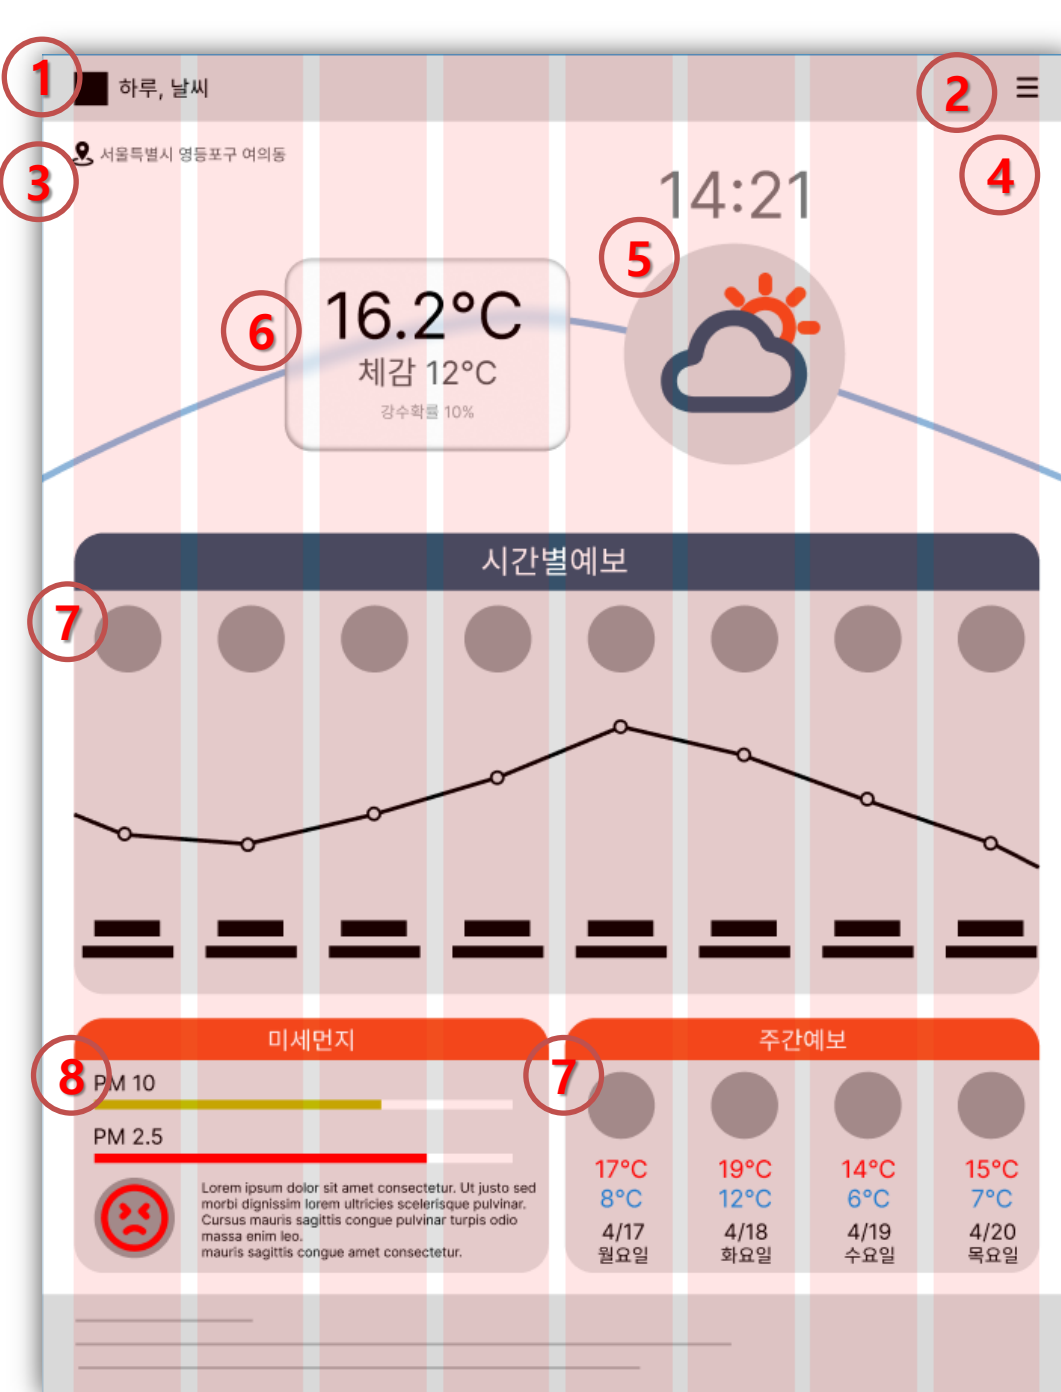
1
하루, 날씨
2
☰
서울특별시 영등포구 여의동
3
4
14:21
5
6
16.2°C
체감 12°C
강수확률 10%
시간별예보
7
미세먼지
8
PM 10
PM 2.5
Lorem ipsum dolor sit amet consectetur. Ut justo sed morbi dignissim lorem ultricies scelerisque pulvinar. Cursus mauris sagittis congue pulvinar turpis odio massa enim leo. mauris sagittis congue amet consectetur.
주간예보
7
17°C
8°C
4/17
월요일
19°C
12°C
4/18
화요일
14°C
6°C
4/19
수요일
15°C
7°C
4/20
목요일